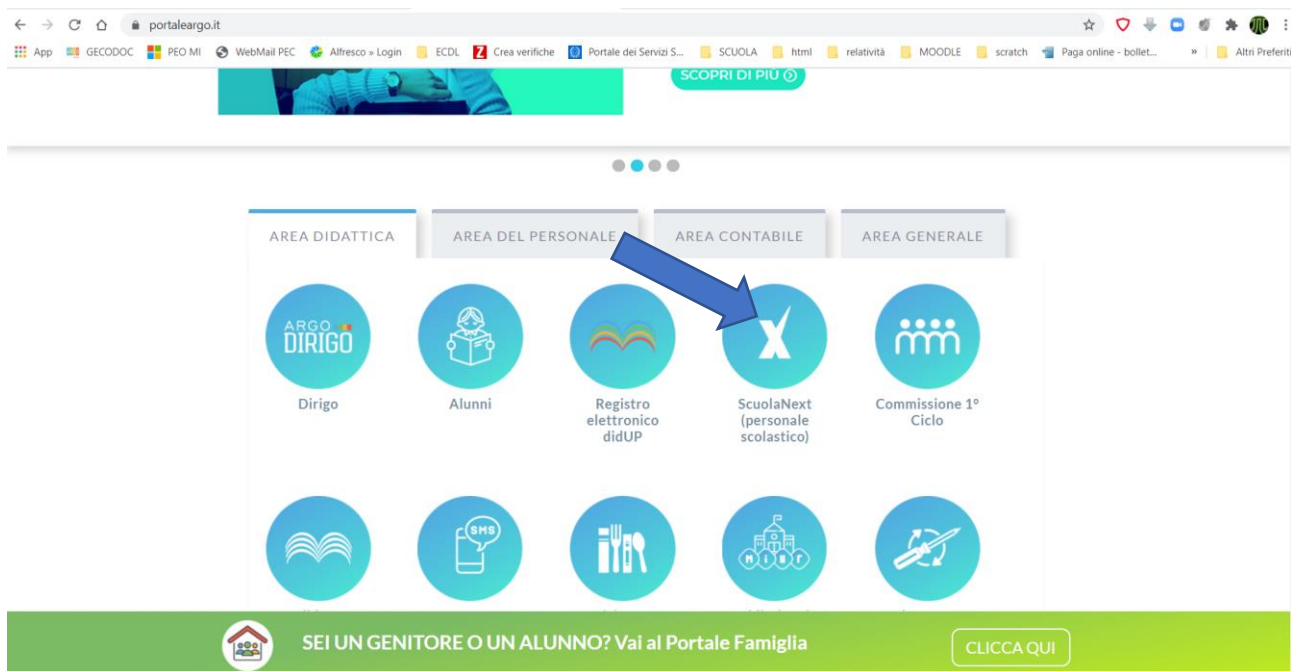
portaleargo.it

App GECODOC PEO MI WebMail PEC Alfresco » Login ECDL Crea verifiche Portale dei Servizi S... SCUOLA html relatività MOODLE scratch Paga online - bollet... » Altri Preferiti

SCOPRI DI PIÙ

AREA DIDATTICA AREA DEL PERSONALE AREA CONTABILE AREA GENERALE

ARGO DIRIGO
Dirigo

Alunni

Registro elettronico didUP

ScuolaNext (personale scolastico)

Commissione 1° Ciclo

SMS

MIUR

SEI UN GENITORE O UN ALUNNO? Vai al Portale Famiglia

CLICCA QUI